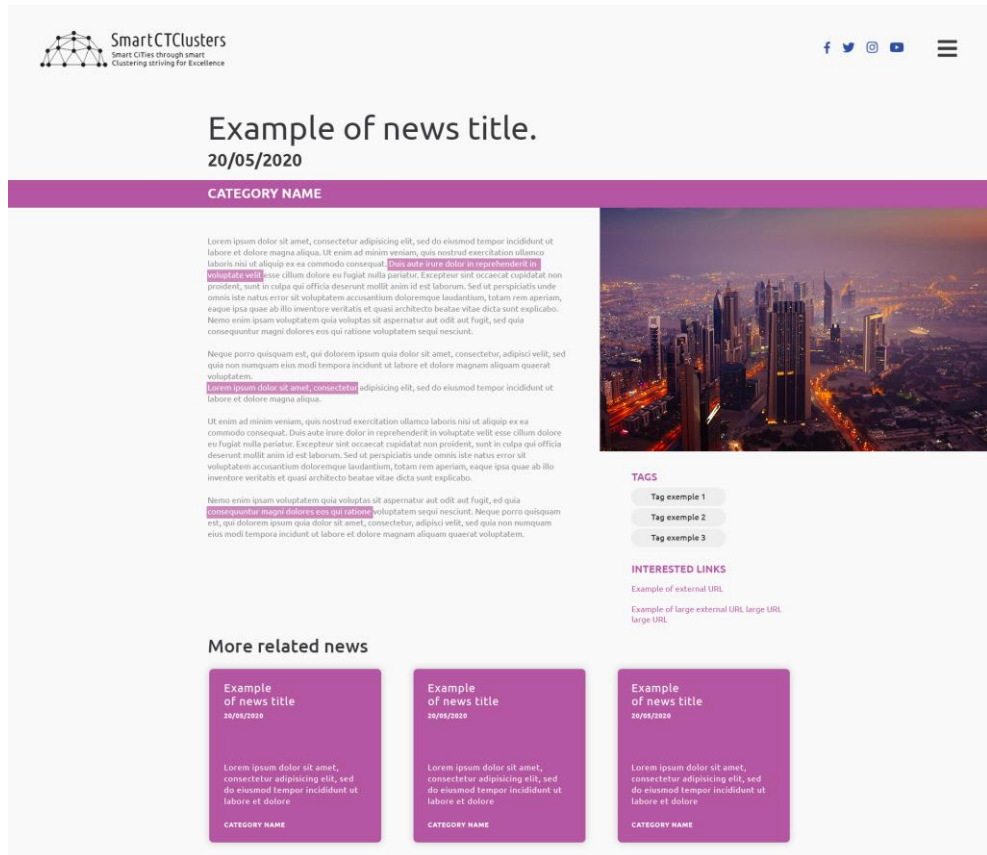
SmartCTClusters
Smart CiTies through smart Clustering striving for Excellence

Example of news title.
20/05/2020

CATEGORY NAME

Lorem ipsum dolor sit amet, consectetur adipisicing elit, sed do eiusmod tempor incididunt ut labore et dolore magna aliqua. Ut enim ad minim veniam, quis nostrud exercitation ullamco laboris nisi ut aliquip ex ea commodo consequat. Duis aute irure dolor in reprehenderit in voluptate velit esse cillum dolore eu fugiat nulla pariatur. Excepteur sint occaecat cupidatat non proident, sunt in culpa qui officia deserunt mollit anim id est laborum. Sed ut perspiciatis unde omnis iste natus error sit voluptatem accusantium doloremque laudantium, totam rem aperiam, eaque ipsa quae ab illo inventore veritatis et quasi architecto beatae vitae dicta sunt explicabo. Nemo enim ipsam voluptatem quia voluptas sit aspernatur aut odit aut fugit, sed quia consequuntur magni dolores eos qui ratione voluptatem sequi nesciunt.

Neque porro quisquam est, qui dolorem ipsum quia dolor sit amet, consectetur, adipisci velit, sed quia non numquam eius modi tempora incidunt ut labore et dolore magnam aliquam quaerat voluptatem.
Lorem ipsum dolor sit amet, consectetur adipisicing elit, sed do eiusmod tempor incididunt ut labore et dolore magna aliqua.

Ut enim ad minim veniam, quis nostrud exercitation ullamco laboris nisi ut aliquip ex ea commodo consequat. Duis aute irure dolor in reprehenderit in voluptate velit esse cillum dolore eu fugiat nulla pariatur. Excepteur sint occaecat cupidatat non proident, sunt in culpa qui officia deserunt mollit anim id est laborum. Sed ut perspiciatis unde omnis iste natus error sit voluptatem accusantium doloremque laudantium, totam rem aperiam, eaque ipsa quae ab illo inventore veritatis et quasi architecto beatae vitae dicta sunt explicabo.

Nemo enim ipsam voluptatem quia voluptas sit aspernatur aut odit aut fugit, ed quia consequuntur magni dolores eos qui ratione voluptatem sequi nesciunt. Neque porro quisquam est, qui dolorem ipsum quia dolor sit amet, consectetur, adipisci velit, sed quia non numquam eius modi tempora incidunt ut labore et dolore magnam aliquam quaerat voluptatem.

TAGS
Tag exemple 1
Tag exemple 2
Tag exemple 3

INTERESTED LINKS
Example of external URL
Example of large external URL large URL large URL

More related news

Example of news title
20/05/2020
Lorem ipsum dolor sit amet, consectetur adipisicing elit, sed do eiusmod tempor incididunt ut labore et dolore
CATEGORY NAME

Example of news title
20/05/2020
Lorem ipsum dolor sit amet, consectetur adipisicing elit, sed do eiusmod tempor incididunt ut labore et dolore
CATEGORY NAME

Example of news title
20/05/2020
Lorem ipsum dolor sit amet, consectetur adipisicing elit, sed do eiusmod tempor incididunt ut labore et dolore
CATEGORY NAME